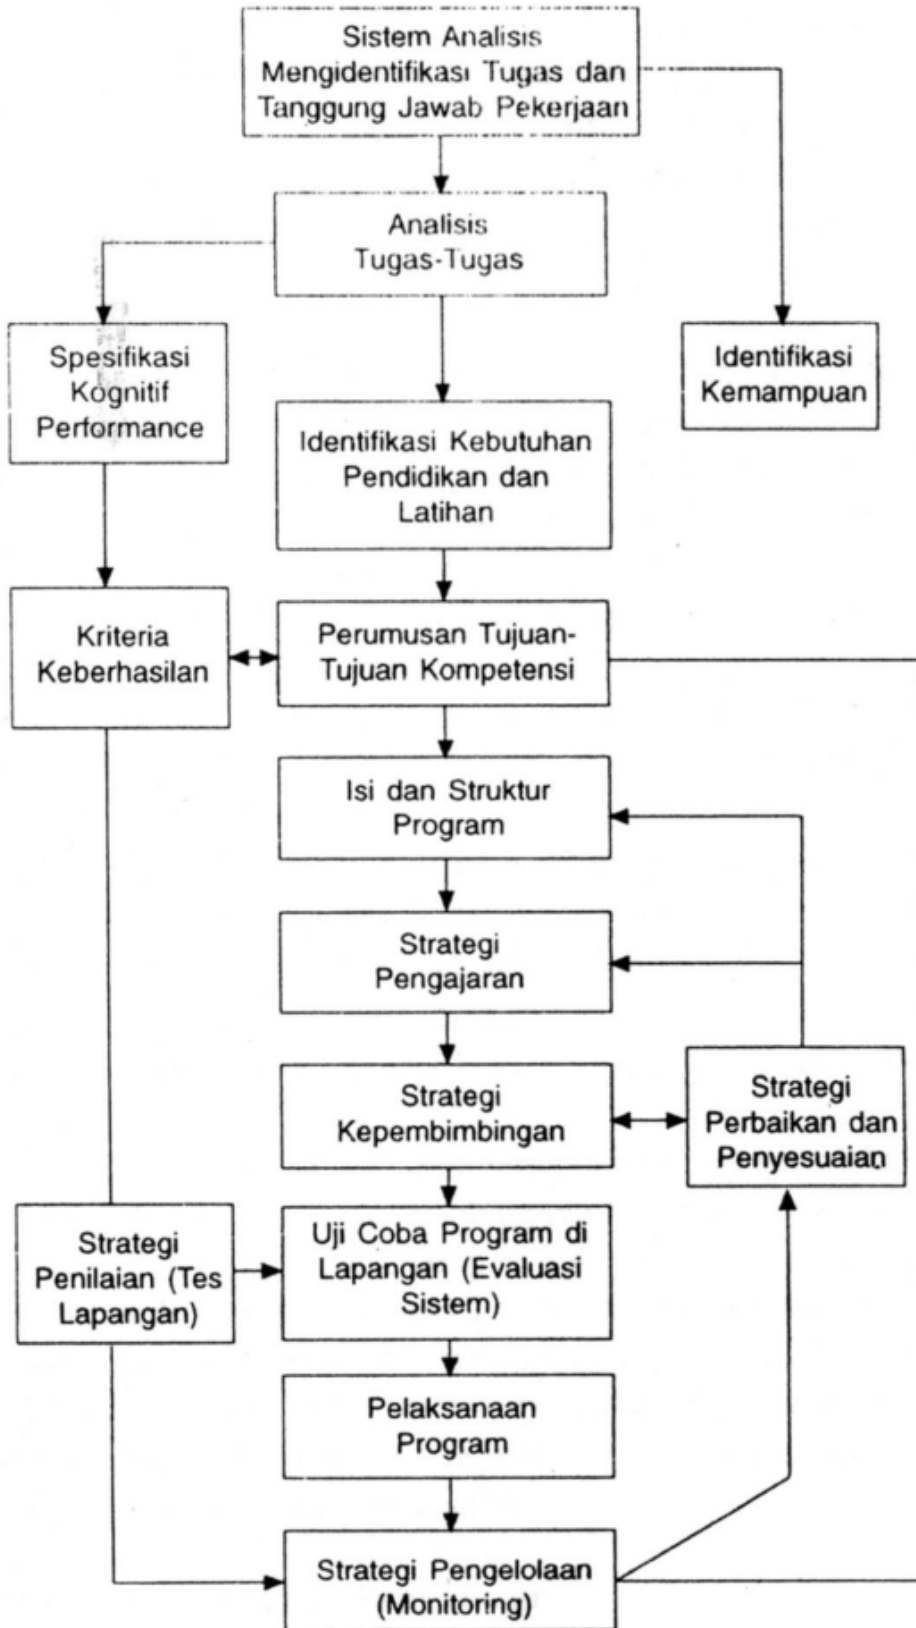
Sistem Analisis Mengidentifikasi Tugas dan Tanggung Jawab Pekerjaan

Analisis Tugas-Tugas

Spesifikasi Kognitif Performance

Identifikasi Kemampuan

Identifikasi Kebutuhan Pendidikan dan Latihan

Kriteria Keberhasilan

Perumusan Tujuan-Tujuan Kompetensi

Isi dan Struktur Program

Strategi Pengajaran

Strategi Kepembimbingan

Strategi Perbaikan dan Penyesuaian

Strategi Penilaian (Tes Lapangan)

Uji Coba Program di Lapangan (Evaluasi Sistem)

Pelaksanaan Program

Strategi Pengelolaan (Monitoring)